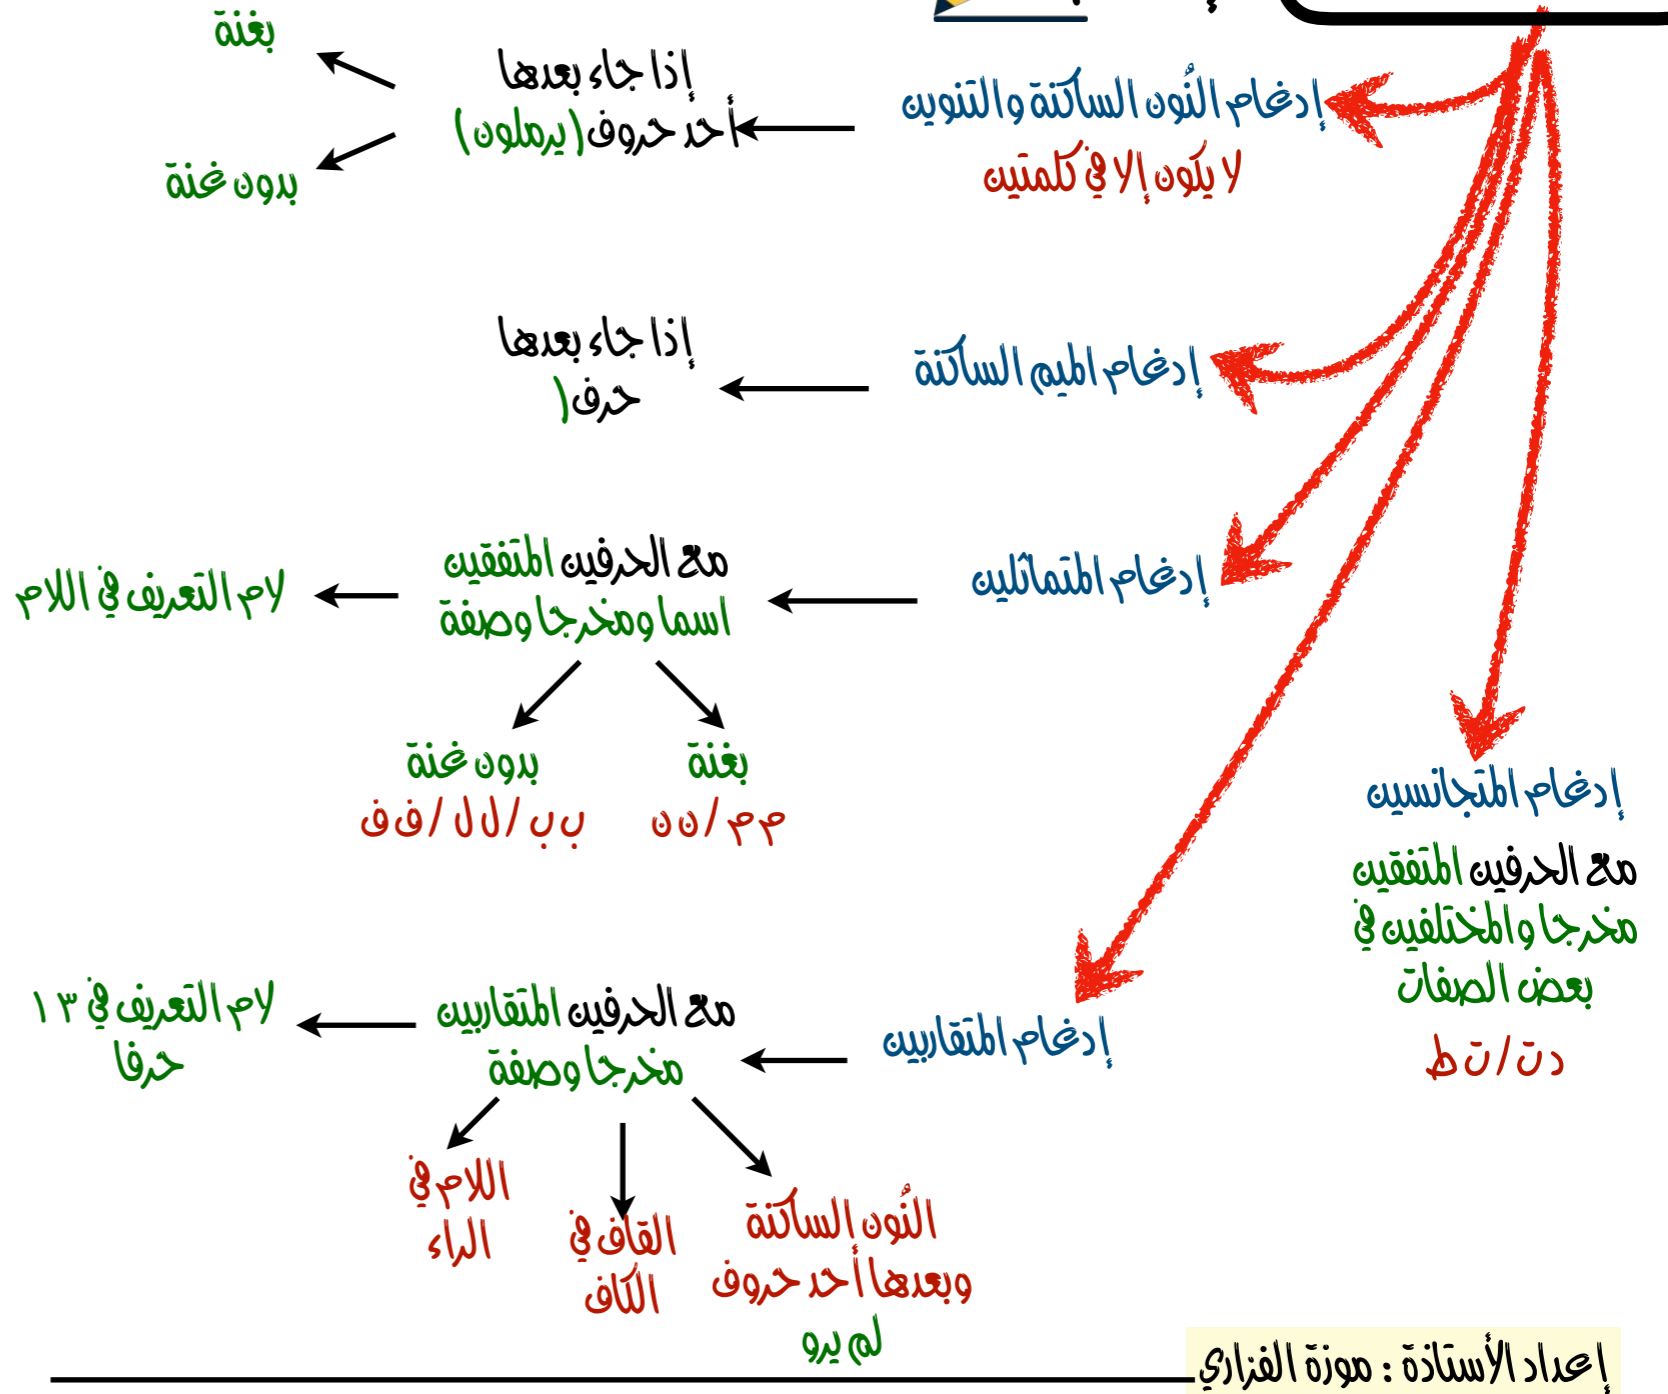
إدغام النُون الساكنة والتنوين
لا يكون إلا في كلمتين

إذا جاء بعدها
أحد حروف (يرملون)

بغنة
بدون غنة

إدغام الميم الساكنة

إذا جاء بعدها
حرف)

إدغام المتماثلين

مع الحرفين المتفقين
اسما ومخرجا وصفة

لام التعريف في اللام

بغنة
م م / ن ن

بدون غنة
ب ب / ل ل / ف ف

إدغام المتجانسين
مع الحرفين المتفقين
مخرجا والمختلفين في
بعض الصفات
د ت / ت د / ط

إدغام المتقاربين

مع الحرفين المتقاربين
مخرجا وصفة

لام التعريف في ١٣
حرفا

النُون الساكنة
وبعدها أحد حروف
لم يرو

القاف في
الكاف

اللام في
الراء

إعداد الأستاذة : موزة الفزاري